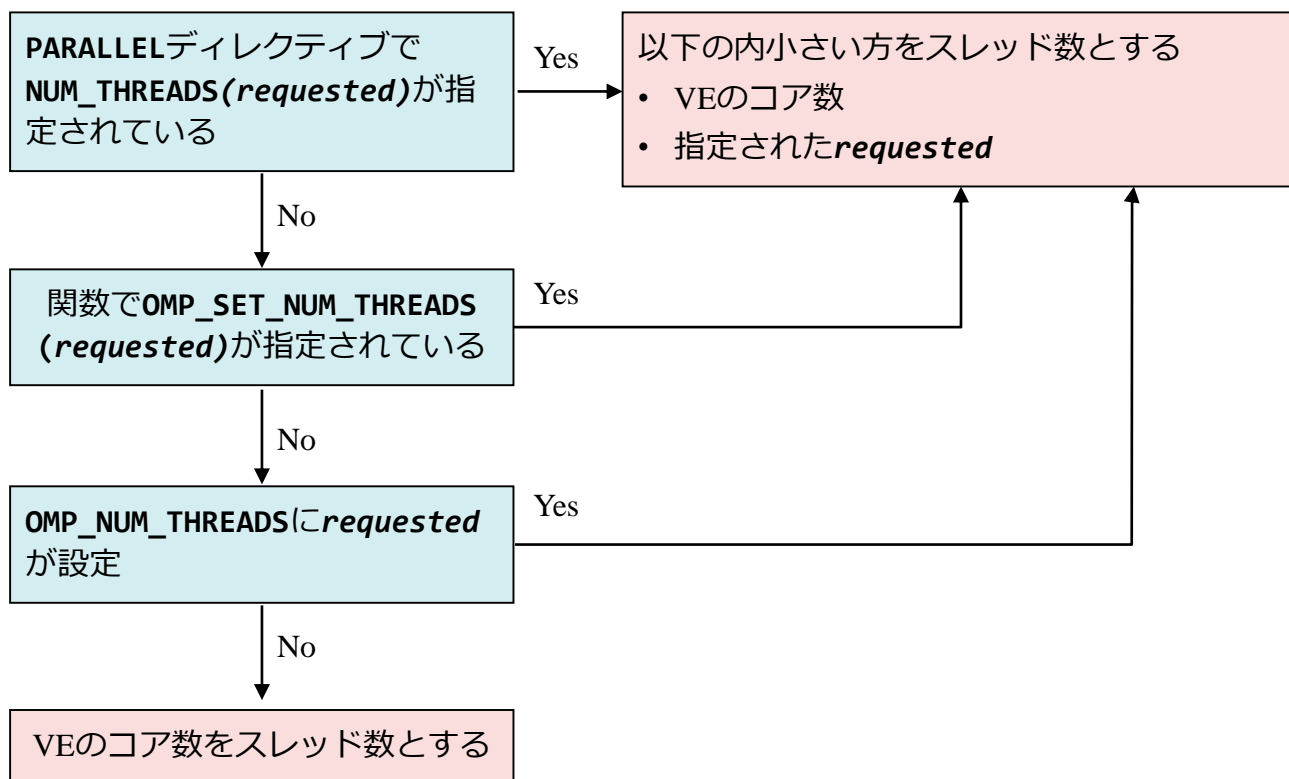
PARALLELディレクティブでNUM_THREADS(requested)が指定されている

Yes

以下の内小さい方をスレッド数とする
• VEのコア数
• 指定されたrequested

No

関数でOMP_SET_NUM_THREADS(requested)が指定されている

Yes

No

OMP_NUM_THREADSにrequestedが設定

Yes

No

VEのコア数をスレッド数とする